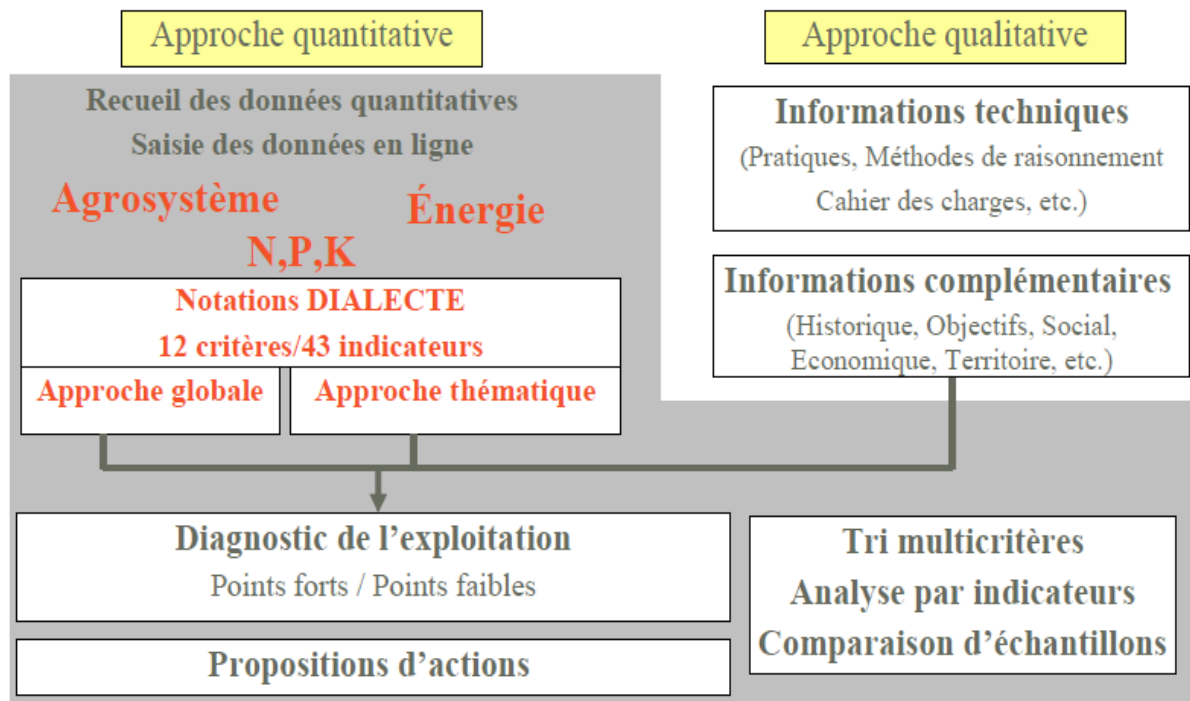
Approche quantitative

Approche qualitative

Recueil des données quantitatives

Saisie des données en ligne

Agrosystème

Énergie

N,P,K

Notations DIALECTE

12 critères/43 indicateurs

Approche globale

Approche thématique

Informations techniques

(Pratiques, Méthodes de raisonnement Cahier des charges, etc.)

Informations complémentaires

(Historique, Objectifs, Social, Economique, Territoire, etc.)

Diagnostic de l’exploitation

Points forts / Points faibles

Propositions d’actions

Tri multicritères

Analyse par indicateurs

Comparaison d’échantillons